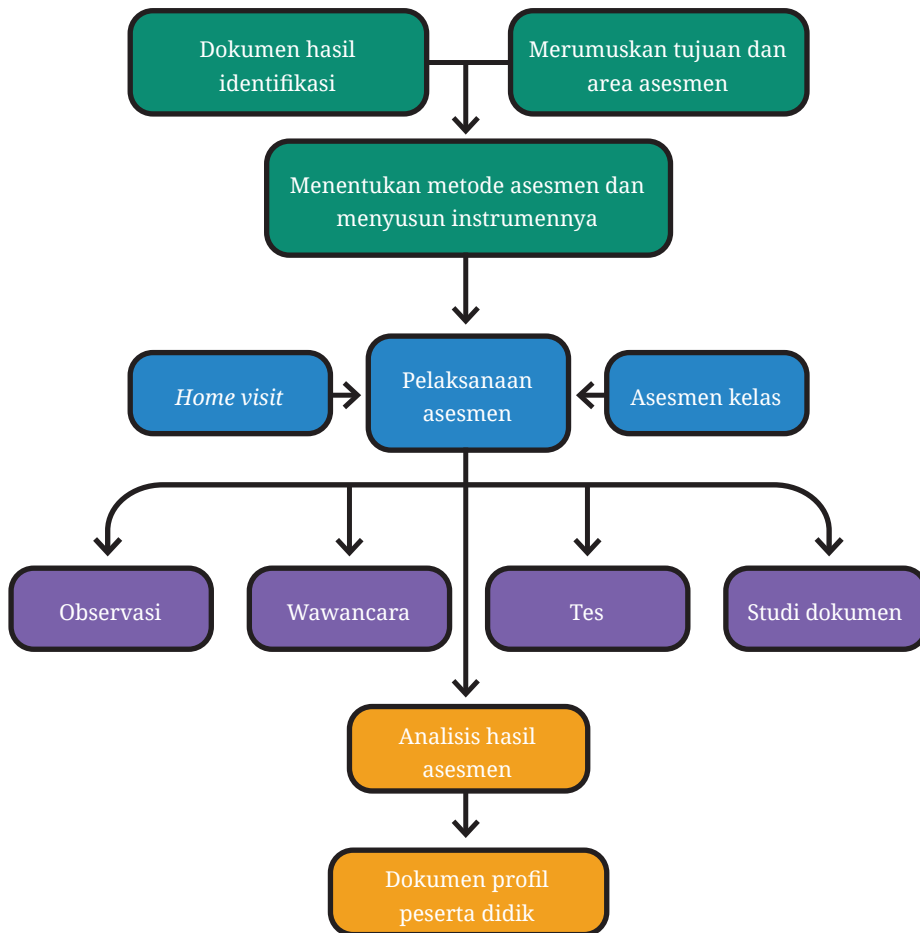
Dokumen hasil identifikasi

Merumuskan tujuan dan area asesmen

Menentukan metode asesmen dan menyusun instrumennya

*Home visit*

Pelaksanaan asesmen

Asesmen kelas

Observasi

Wawancara

Tes

Studi dokumen

Analisis hasil asesmen

Dokumen profil peserta didik